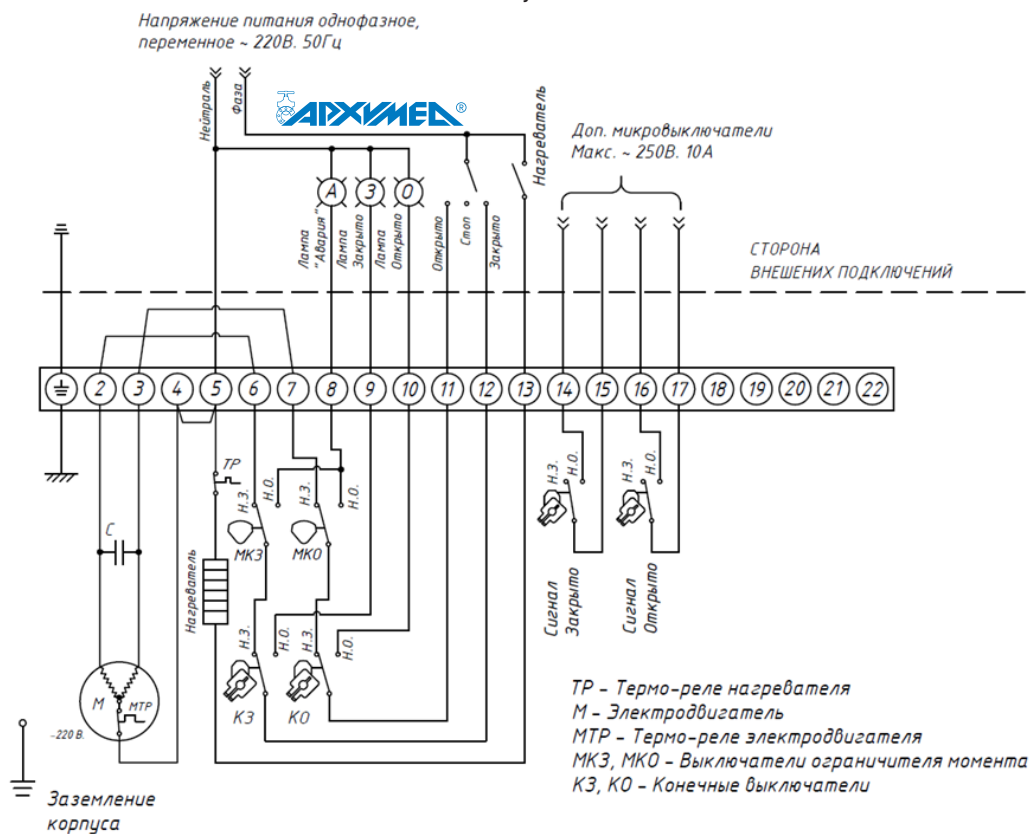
Напряжение питания однофазное, переменное ~ 220В. 50Гц

Нейтраль
Фаза
АРХИМЕД®
Нагреватель
Доп. микровыключатели Макс. ~ 250В. 10А

А З О
Лампа "Авария"
Лампа Закрыто
Лампа Открыто
Открыто
Стоп
Закрыто

СТОРОНА ВНЕШЕНИХ ПОДКЛЮЧЕНИЙ

2 3 4 5 6 7 8 9 10 11 12 13 14 15 16 17 18 19 20 21 22

ТР
Н.З. Н.О. Н.З. Н.О.
МКЗ МКО
C
Нагреватель
Н.З. Н.О. Н.З. Н.О.
КЗ КО
М МТР
~220 В.
Н.З. Н.О. Н.З. Н.О.
Сигнал Закрыто
Сигнал Открыто

ТР - Термо-реле нагревателя
М - Электродвигатель
МТР - Термо-реле электродвигателя
МКЗ, МКО - Выключатели ограничителя момента
КЗ, КО - Конечные выключатели

Заземление корпуса